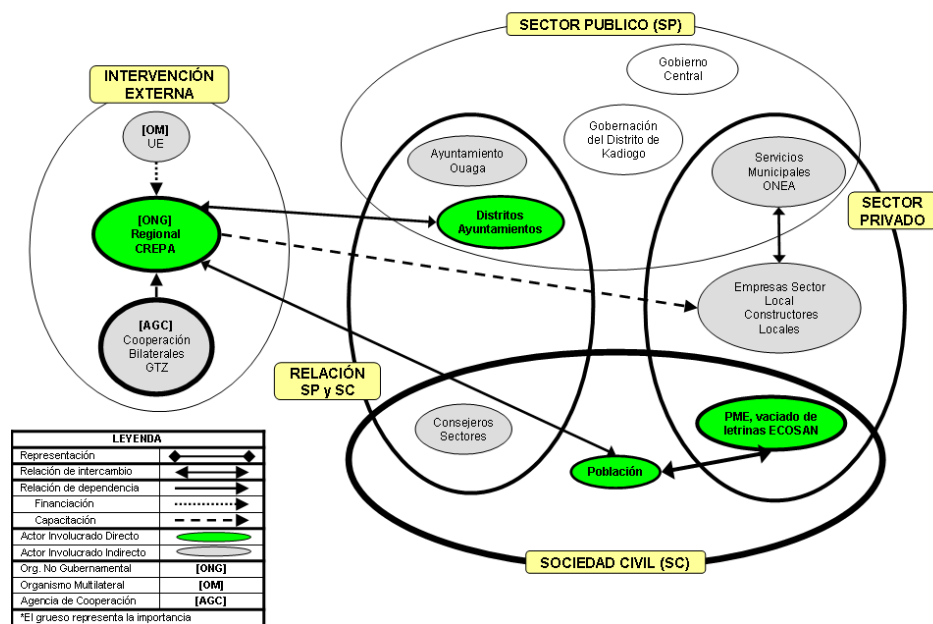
SECTOR PUBLICO (SP)

INTERVENCIÓN EXTERNA

Gobierno Central

[OM] UE

Gobernación del Distrito de Kadiogo

Ayuntamiento Ouaga

Servicios Municipales ONEA

SECTOR PRIVADO

[ONG] Regional CREPA

Distritos Ayuntamientos

Empresas Sector Local Constructores Locales

[AGC] Cooperación Bilaterales GTZ

RELACIÓN SP y SC

Consejeros Sectores

PME, vaciado de letrinas ECOSAN

Población

SOCIEDAD CIVIL (SC)

| LEYENDA | |
|---|---|
| Representación | |
| Relación de intercambio | |
| Relación de dependencia | |
| Financiación | |
| Capacitación | |
| Actor Involucrado Directo | |
| Actor Involucrado Indirecto | |
| Org. No Gubernamental | [ONG] |
| Organismo Multilateral | [OM] |
| Agencia de Cooperación | [AGC] |

*El grueso representa la importancia